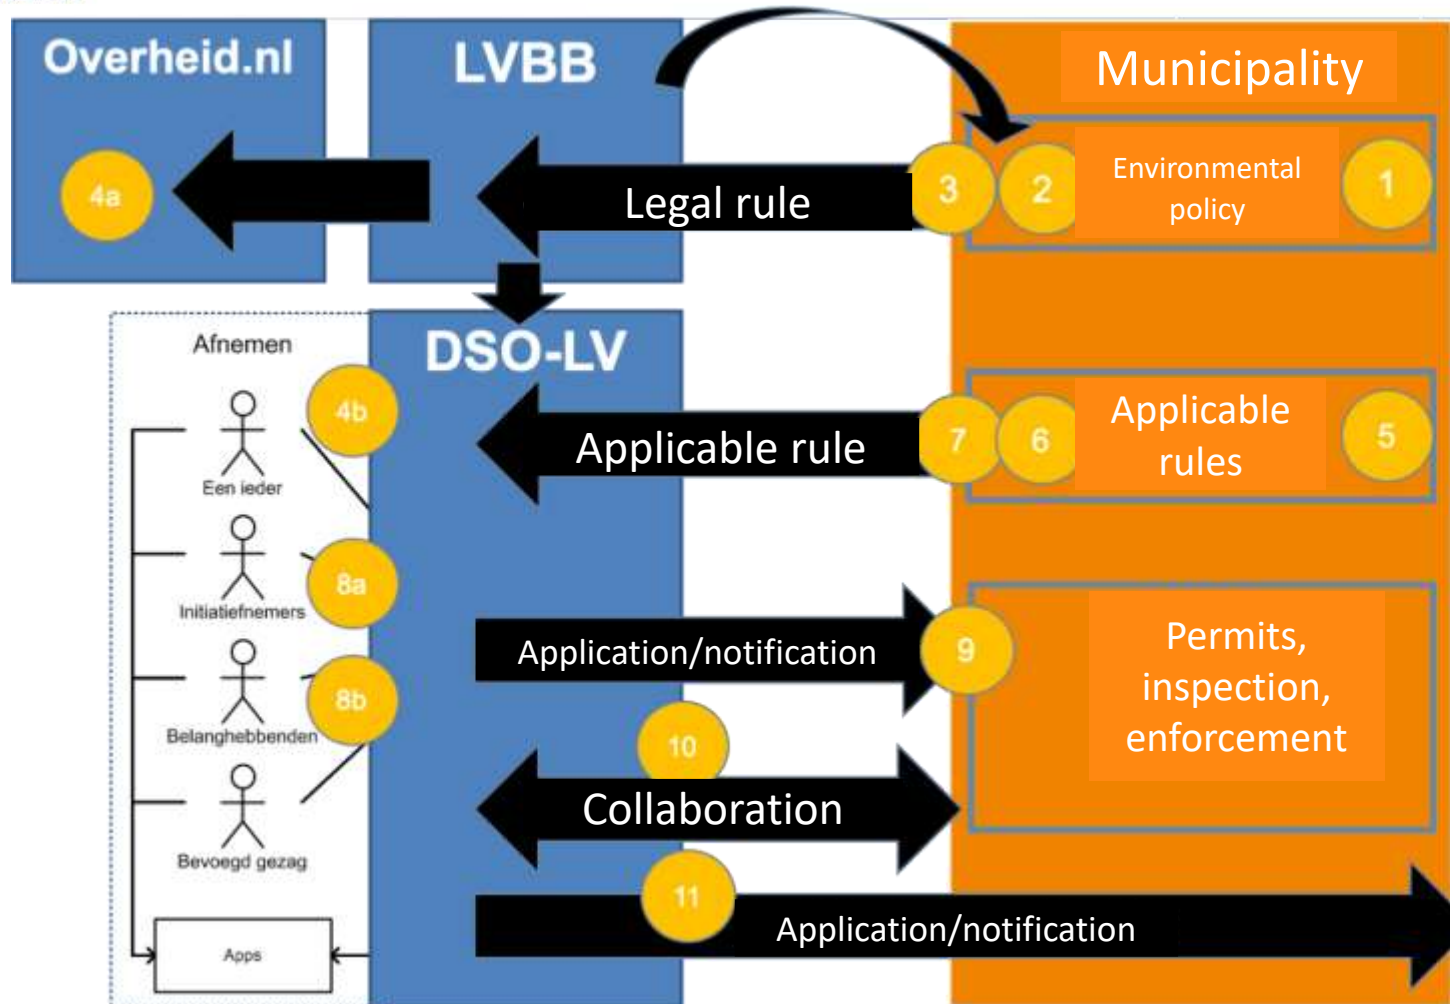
Overheid.nl

LVBB

Municipality

4a

Legal rule

3

2

Environmental policy

1

DSO-LV

Afnemen

4b

Een ieder

Applicable rule

7

6

Applicable rules

5

Initiatiefnemers

8a

Belanghebbenden

8b

Application/notification

9

Permits, inspection, enforcement

10

Collaboration

Bevoegd gezag

11

Apps

Application/notification